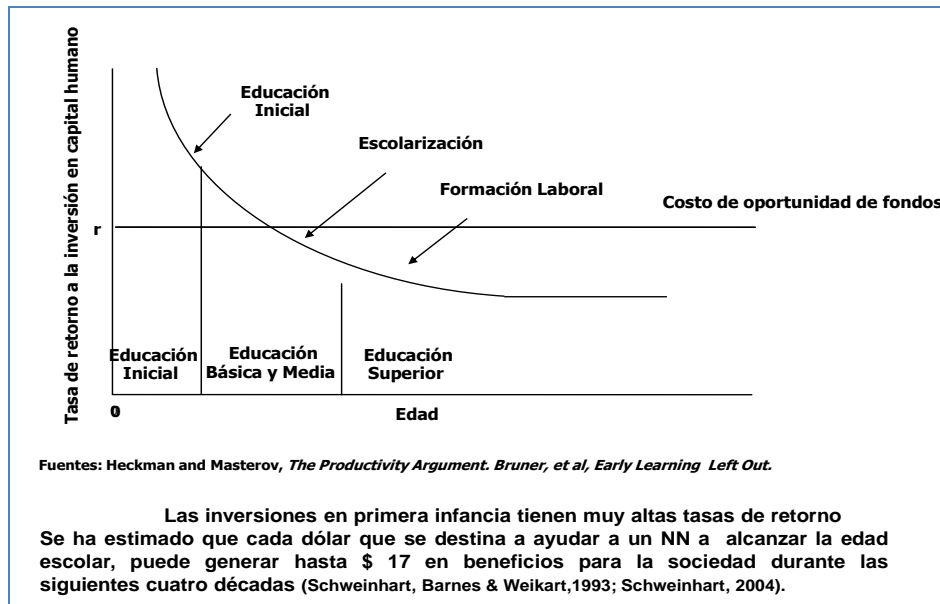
Tasa de retorno a la inversión en capital humano

Educación Inicial

Escolarización

Formación Laboral

Costo de oportunidad de fondos

r

Educación Inicial

Educación Básica y Media

Educación Superior

0

Edad

Fuentes: Heckman and Masterov, *The Productivity Argument. Bruner, et al, Early Learning Left Out.*

Las inversiones en primera infancia tienen muy altas tasas de retorno

Se ha estimado que cada dólar que se destina a ayudar a un NN a alcanzar la edad escolar, puede generar hasta $ 17 en beneficios para la sociedad durante las siguientes cuatro décadas (Schweinhart, Barnes & Weikart,1993; Schweinhart, 2004).